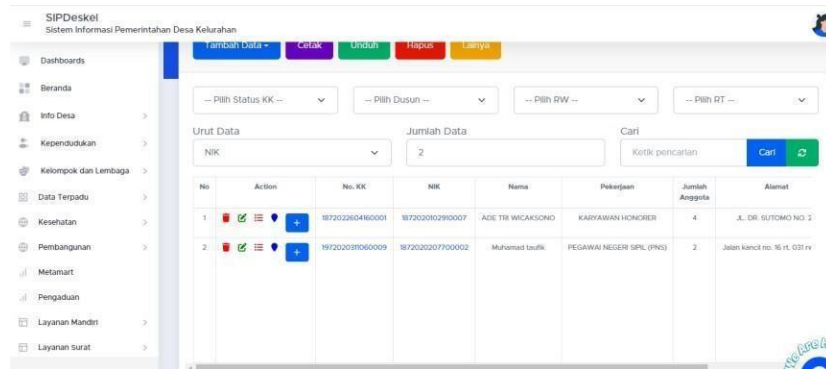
SIPDeskel
Sistem Informasi Pemerintahan Desa Kelurahan

Dashboards
Beranda
Info Desa
Kependudukan
Kelompok dan Lembaga
Data Terpadu
Kesehatan
Pembangunan
Metamart
Pengaduan
Layanan Mandiri
Layanan Surat

Tambah Data ▾ Cetak Unduh Hapus Lainya

-- Pilih Status KK -- -- Pilih Dusun -- -- Pilih RW -- -- Pilih RT --

Urut Data
NIK

Jumlah Data
2

Cari
Ketik pencarian
Cari

| No | Action | No. KK | NIK | Nama | Pekerjaan | Jumlah Anggota | Alamat |
|---|---|---|---|---|---|---|---|
| 1 | + | 1872022604160001 | 1872020102910007 | ADE TRI WICAKSONO | KARYAWAN HONORER | 4 | JL. DR. SUTOMO NO. 2 |
| 2 | + | 1972020311060009 | 1872020207700002 | Muhamad taufik | PEGAWAI NEGERI SIPIL (PNS) | 2 | Jalan kancil no. 16 rt. 031 rv |